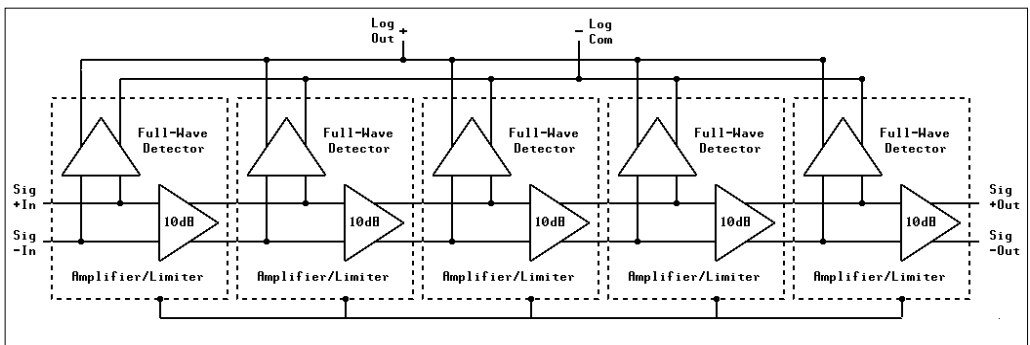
Log Out +

– Log Com

Full-Wave Detector

Full-Wave Detector

Full-Wave Detector

Full-Wave Detector

Full-Wave Detector

Sig +In

Sig -In

10dB

10dB

10dB

10dB

10dB

Sig +Out

Sig -Out

Amplifier/Limiter

Amplifier/Limiter

Amplifier/Limiter

Amplifier/Limiter

Amplifier/Limiter